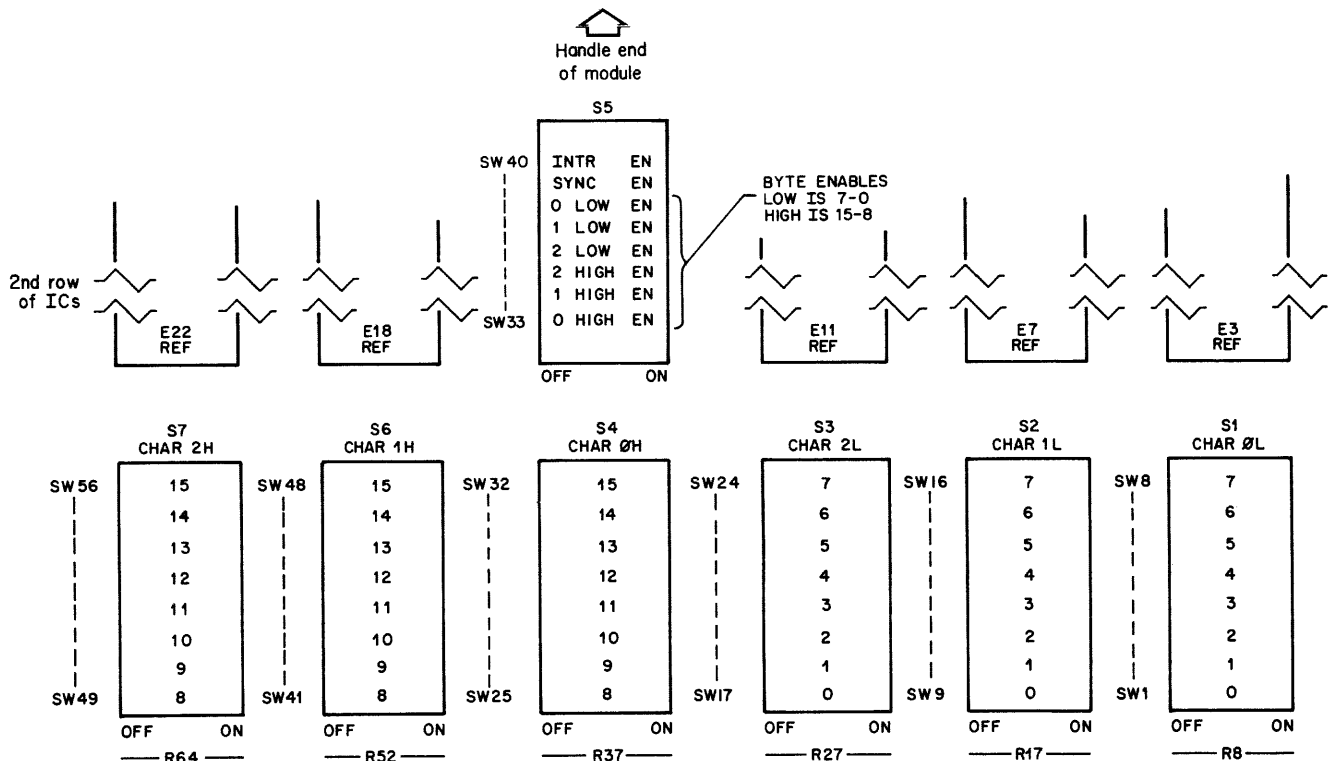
Handle end of module

S5

SW40

INTR EN
SYNC EN
0 LOW EN
1 LOW EN
2 LOW EN
2 HIGH EN
1 HIGH EN
0 HIGH EN

SW33

OFF ON

BYTE ENABLES
LOW IS 7-0
HIGH IS 15-8

2nd row of ICs

E22
REF

E18
REF

E11
REF

E7
REF

E3
REF

S7
CHAR 2H

SW56
15
14
13
12
11
10
9
8
SW49

OFF ON
R64

S6
CHAR 1H

SW48
15
14
13
12
11
10
9
8
SW41

OFF ON
R52

S4
CHAR ØH

SW32
15
14
13
12
11
10
9
8
SW25

OFF ON
R37

S3
CHAR 2L

SW24
7
6
5
4
3
2
1
0
SW17

OFF ON
R27

S2
CHAR 1L

SW16
7
6
5
4
3
2
1
0
SW9

OFF ON
R17

S1
CHAR ØL

SW8
7
6
5
4
3
2
1
0
SW1

OFF ON
R8